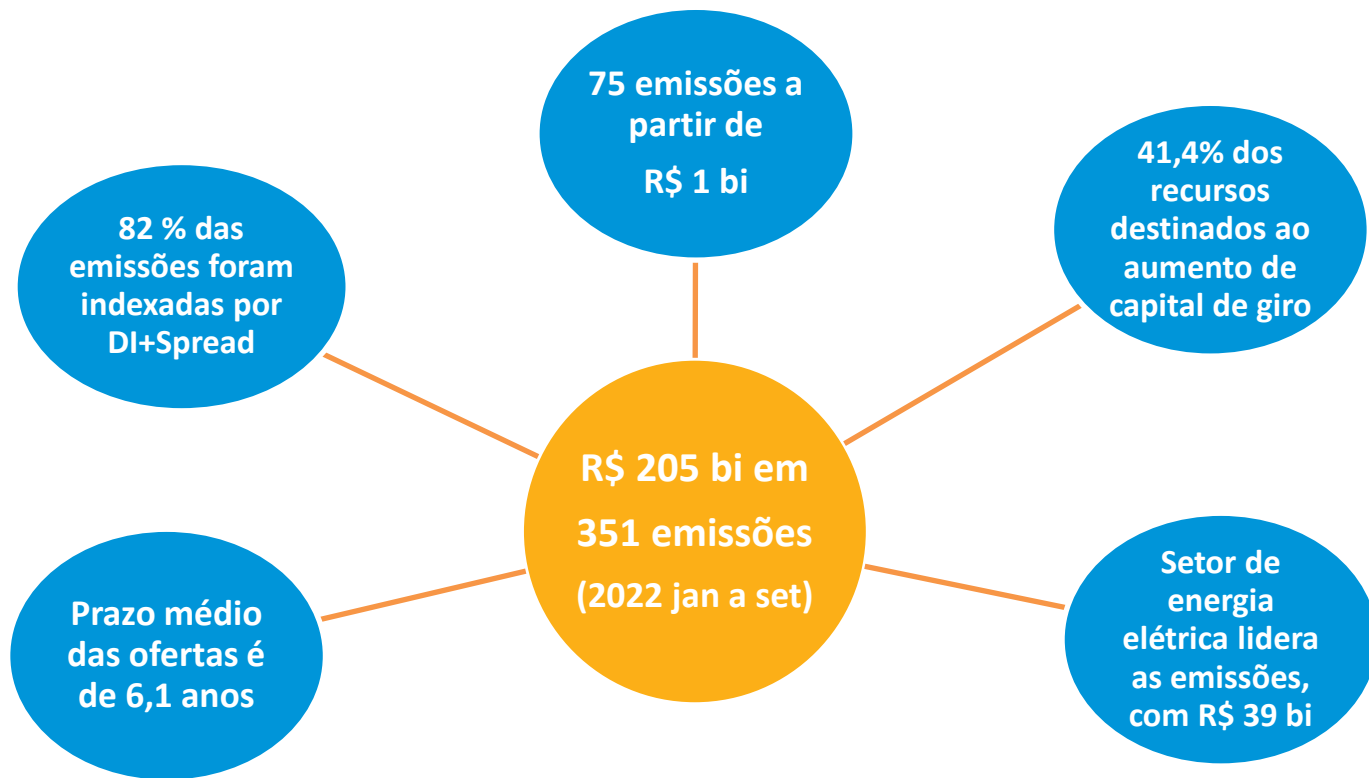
R$ 205 bi em 351 emissões (2022 jan a set)

75 emissões a partir de R$ 1 bi

41,4% dos recursos destinados ao aumento de capital de giro

82 % das emissões foram indexadas por DI+Spread

Prazo médio das ofertas é de 6,1 anos

Setor de energia elétrica lidera as emissões, com R$ 39 bi